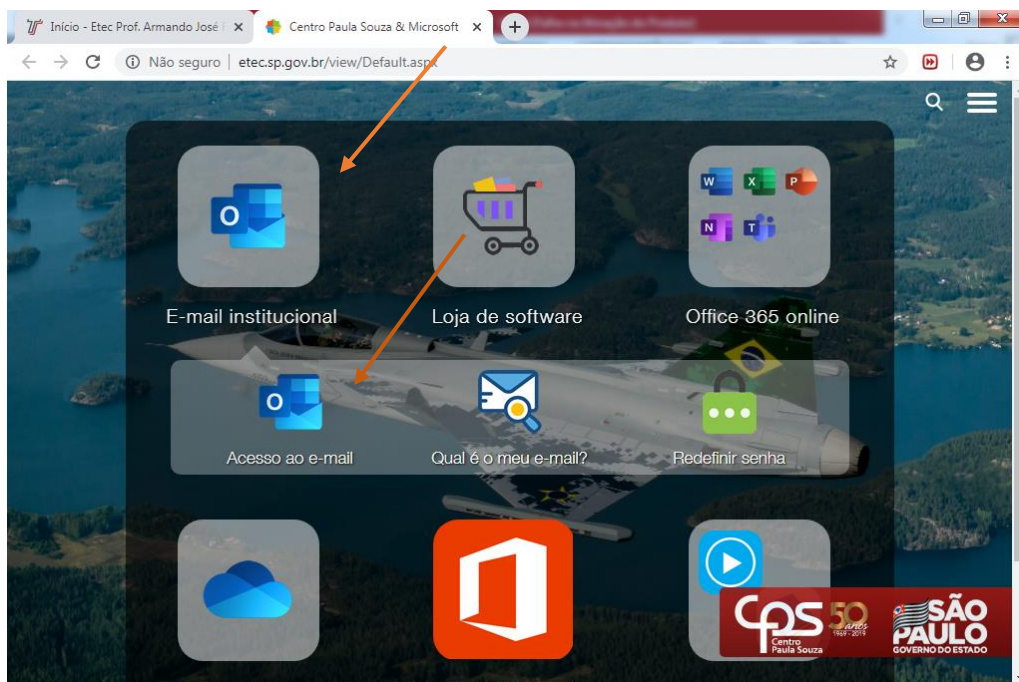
Início - Etec Prof. Armando José

Centro Paula Souza & Microsoft

Não seguro | etec.sp.gov.br/view/Default.aspx

E-mail institucional

Loja de software

Office 365 online

Acesso ao e-mail

Qual é o meu e-mail?

Redefinir senha

CPS Centro Paula Souza 50 anos 1969 - 2019

SÃO PAULO GOVERNO DO ESTADO